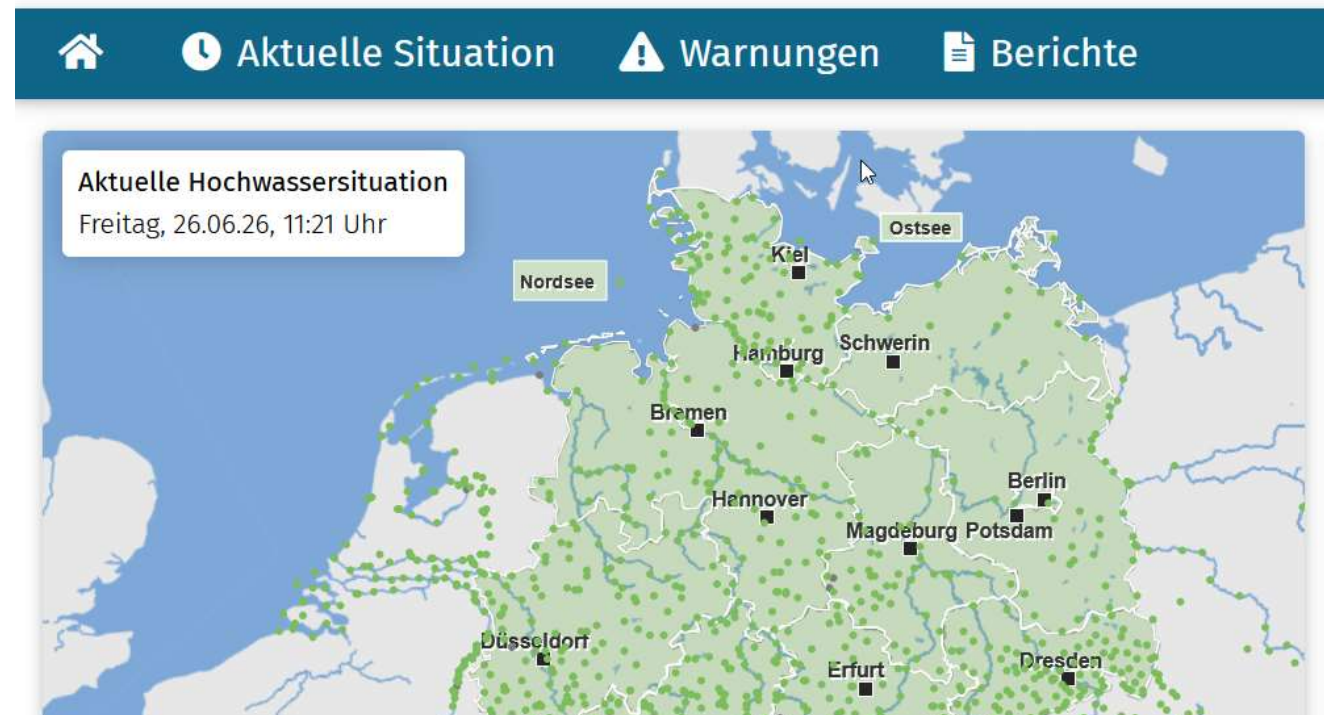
Aktuelle Situation Warnungen Berichte

Aktuelle Hochwassersituation
Freitag, 26.06.26, 11:21 Uhr

Ostsee
Nordsee
Kiel
Schwerin
Hamburg
Bremen
Berlin
Hannover
Magdeburg
Potsdam
Düsseldorf
Erfurt
Dresden